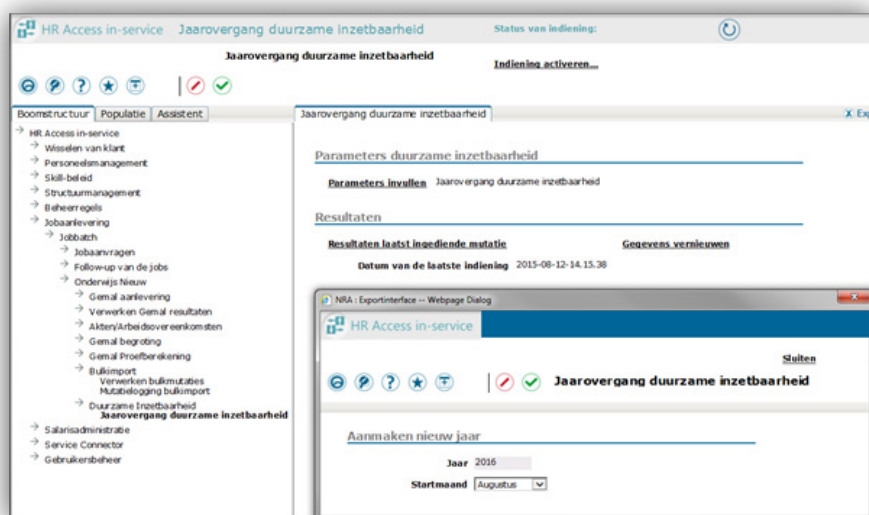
HR Access in-service Jaarovergang duurzame inzetbaarheid

Status van indiening:

Jaarovergang duurzame inzetbaarheid

Indiening activeren...

Boomstructuur | Populatie | Assistent

HR Access in-service
Wisselen van klant
Personeelsmanagement
Skill-beleid
Structuurmanagement
Beheerregels
Jobaanlevering
Jobbatch
Jobaanvragen
Follow-up van de jobs
Onderwijs Nieuw
Gemal aanlevering
Verwerken Gemal resultaten
Akten/Arbeidsovereenkomsten
Gemal begroting
Gemal Proefberekening
Bulkimport
Verwerken bulkmutaties
Mutatielogging bulkimport
Duurzame Inzetbaarheid
Jaarovergang duurzame inzetbaarheid
Salarisadministratie
Service Connector
Gebruikersbeheer

Jaarovergang duurzame inzetbaarheid

X Ex

Parameters duurzame inzetbaarheid

Parameters invullen Jaarovergang duurzame inzetbaarheid

Resultaten

Resultaten laatst ingediende mutatie

Gegevens vernieuwen

Datum van de laatste indiening 2015-08-12-14.15.38

NRA : Exportinterface -- Webpage Dialog

HR Access in-service

Sluiten

Jaarovergang duurzame inzetbaarheid

Aanmaken nieuw jaar

Jaar 2016

Startmaand Augustus